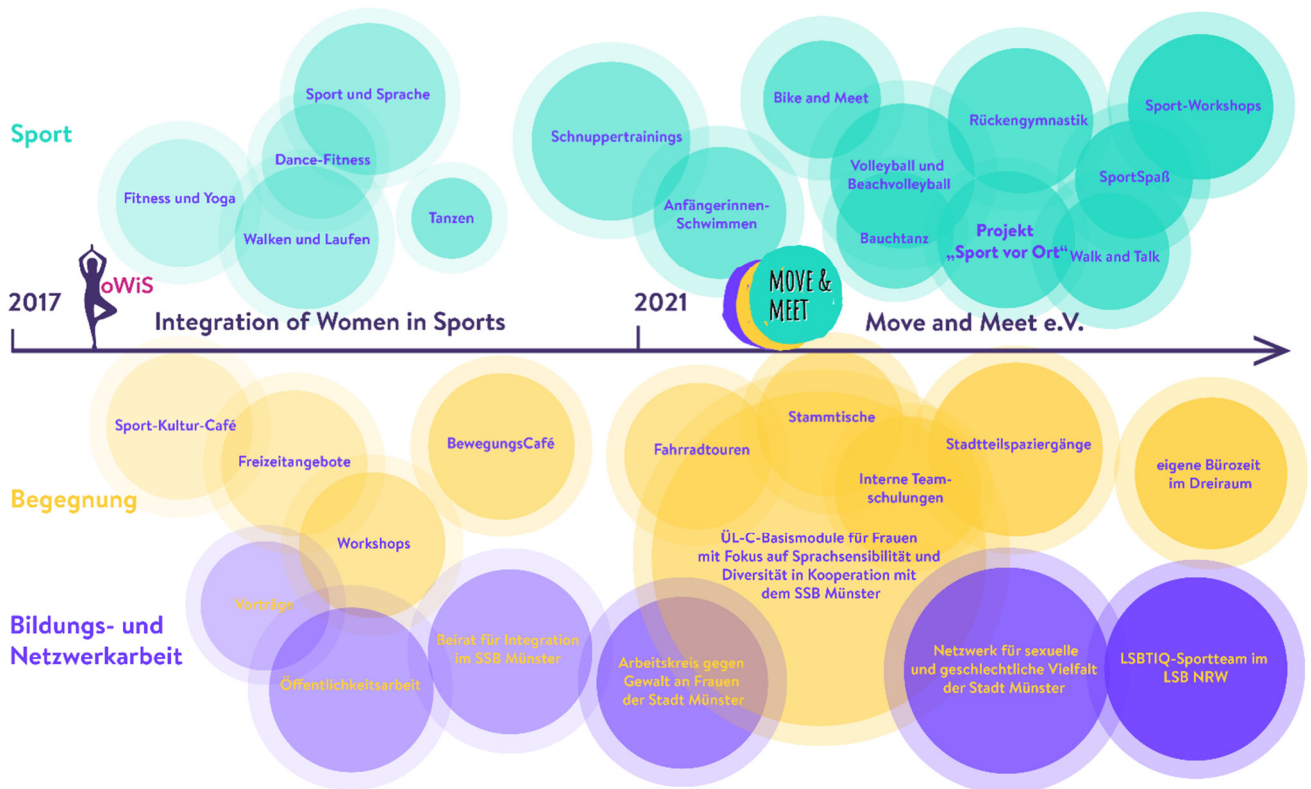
Sport

Sport und Sprache

Dance-Fitness

Fitness und Yoga

Walken und Laufen

Tanzen

Schnuppertrainings

Anfängerinnen-Schwimmen

Bike and Meet

Volleyball und Beachvolleyball

Bauchtanz

Rückengymnastik

Projekt „Sport vor Ort"

Sport-Workshops

SportSpaß

Walk and Talk

2017

oWiS

Integration of Women in Sports

2021

MOVE & MEET

Move and Meet e.V.

Sport-Kultur-Café

Freizeitangebote

BewegungsCafé

Workshops

Begegnung

Fahrradtouren

Stammtische

Stadtteilspaziergänge

Interne Team-schulungen

eigene Bürozeit im Dreiraum

ÜL-C-Basismodule für Frauen mit Fokus auf Sprachsensibilität und Diversität in Kooperation mit dem SSB Münster

Bildungs- und Netzwerkarbeit

Vorträge

Öffentlichkeitsarbeit

Beirat für Integration im SSB Münster

Arbeitskreis gegen Gewalt an Frauen der Stadt Münster

Netzwerk für sexuelle und geschlechtliche Vielfalt der Stadt Münster

LSBTIQ-Sportteam im LSB NRW